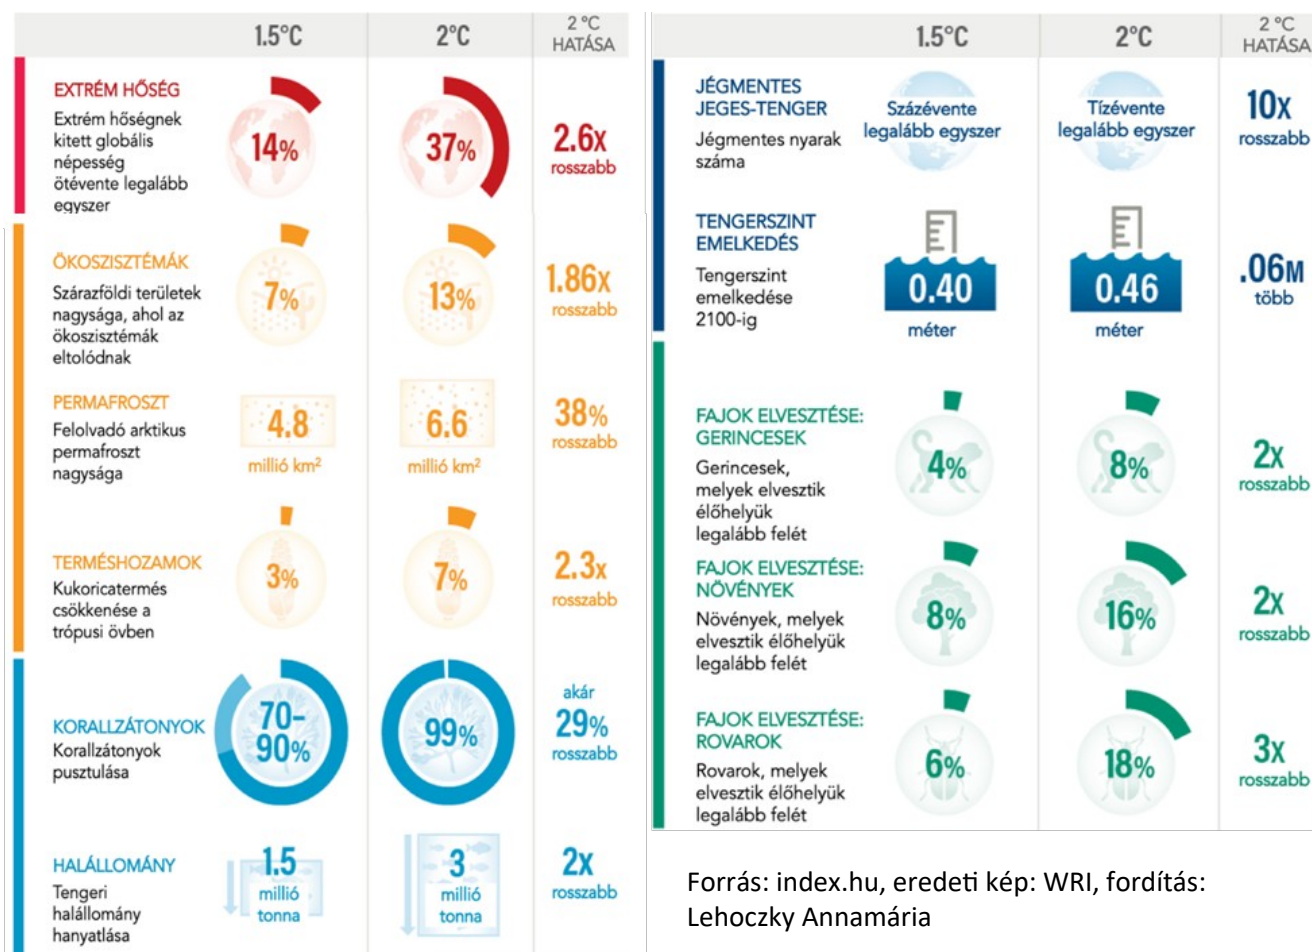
| | 1.5°C | 2°C | 2 °C HATÁSA |
|---|---|---|---|
| EXTRÉM HŐSÉG Extrém hőségnek kitett globális népesség ötévente legalább egyszer | 14% | 37% | 2.6x rosszabb |
| ÖKOSZISZTÉMÁK Szárazföldi területek nagysága, ahol az ökoszisztémák eltolódnak | 7% | 13% | 1.86x rosszabb |
| PERMAFROSZT Felolvadó arktikus permafroszt nagysága | 4.8 millió km² | 6.6 millió km² | 38% rosszabb |
| TERMÉSHOZAMOK Kukoricatermés csökkenése a trópusi övben | 3% | 7% | 2.3x rosszabb |
| KORALLZÁTONYOK Korallzátonyok pusztulása | 70-90% | 99% | akár 29% rosszabb |
| HALÁLLOMÁNY Tengeri halállomány hanyatlása | 1.5 millió tonna | 3 millió tonna | 2x rosszabb |

| | 1.5°C | 2°C | 2 °C HATÁSA |
|---|---|---|---|
| JÉGMENTES JEGES-TENGER Jégmentes nyarak száma | Százévente legalább egyszer | Tízévente legalább egyszer | 10x rosszabb |
| TENGERSZINT EMELKEDÉS Tengerszint emelkedése 2100-ig | 0.40 méter | 0.46 méter | .06M több |
| FAJOK ELVESZTÉSE: GERINCESEK Gerincesek, melyek elvesztik élőhelyük legalább felét | 4% | 8% | 2x rosszabb |
| FAJOK ELVESZTÉSE: NÖVÉNYEK Növények, melyek elvesztik élőhelyük legalább felét | 8% | 16% | 2x rosszabb |
| FAJOK ELVESZTÉSE: ROVAROK Rovarok, melyek elvesztik élőhelyük legalább felét | 6% | 18% | 3x rosszabb |

Forrás: index.hu, eredeti kép: WRI, fordítás: Lehoczky Annamária